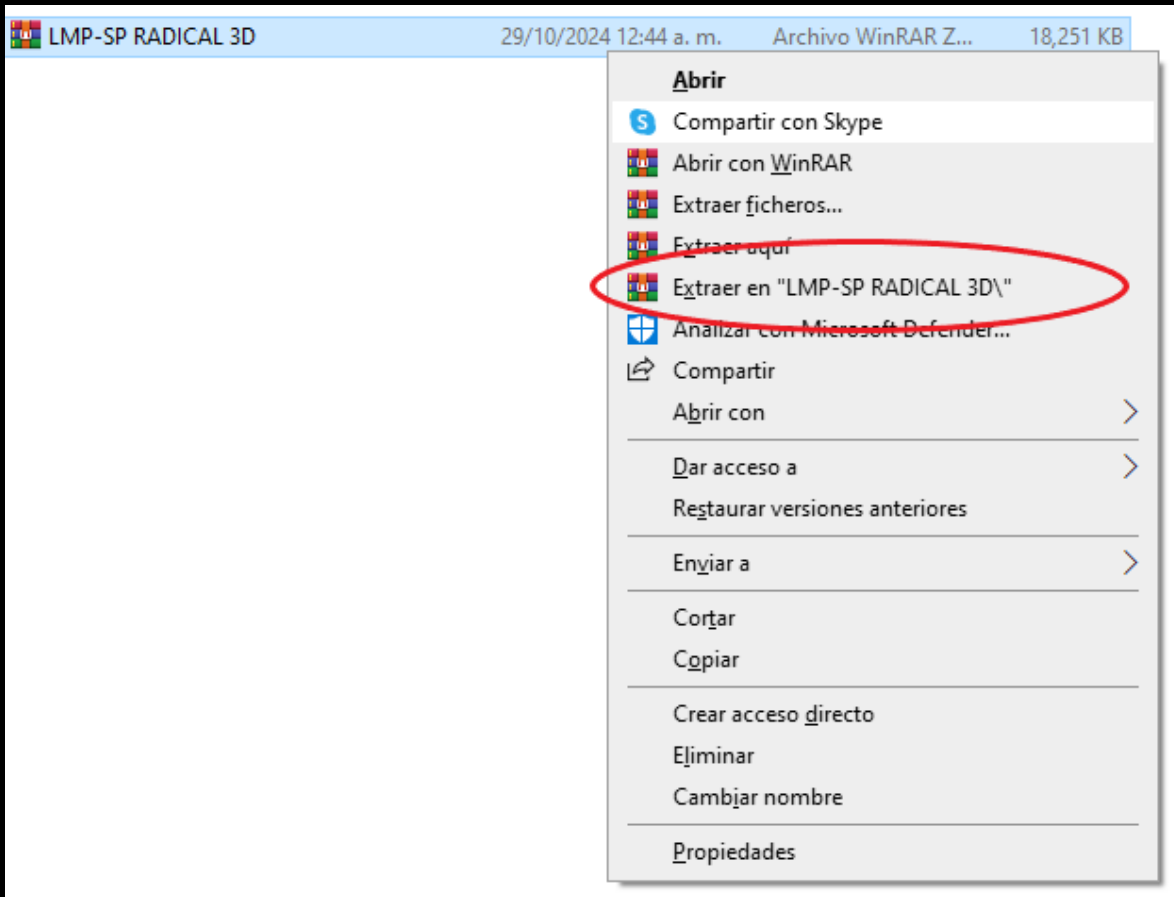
LMP-SP RADICAL 3D 29/10/2024 12:44 a. m. Archivo WinRAR Z... 18,251 KB

Abrir
Compartir con Skype
Abrir con WinRAR
Extraer ficheros...
Extraer aquí
Extraer en "LMP-SP RADICAL 3D\"
Analizar con Microsoft Defender...
Compartir
Abrir con
Dar acceso a
Restaurar versiones anteriores
Enviar a
Cortar
Copiar
Crear acceso directo
Eliminar
Cambiar nombre
Propiedades